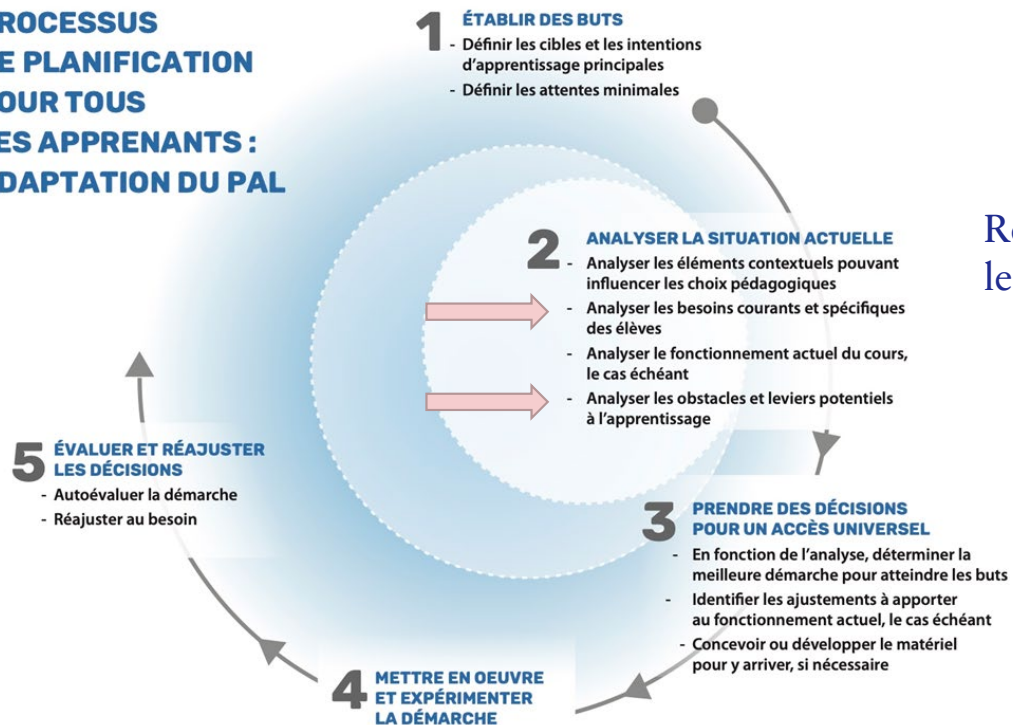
ROCESSUS
E PLANIFICATION
OUR TOUS
ES APPRENANTS :
DAPTATION DU PAL

1 ÉTABLIR DES BUTS
- Définir les cibles et les intentions d'apprentissage principales
- Définir les attentes minimales

2 ANALYSER LA SITUATION ACTUELLE
- Analyser les éléments contextuels pouvant influencer les choix pédagogiques
- Analyser les besoins courants et spécifiques des élèves
- Analyser le fonctionnement actuel du cours, le cas échéant
- Analyser les obstacles et leviers potentiels à l'apprentissage

Re
le

3 PRENDRE DES DÉCISIONS POUR UN ACCÈS UNIVERSEL
- En fonction de l'analyse, déterminer la meilleure démarche pour atteindre les buts
- Identifier les ajustements à apporter au fonctionnement actuel, le cas échéant
- Concevoir ou développer le matériel pour y arriver, si nécessaire

4 METTRE EN OEUVRE ET EXPÉRIMENTER LA DÉMARCHE

5 ÉVALUER ET RÉAJUSTER LES DÉCISIONS
- Autoévaluer la démarche
- Réajuster au besoin